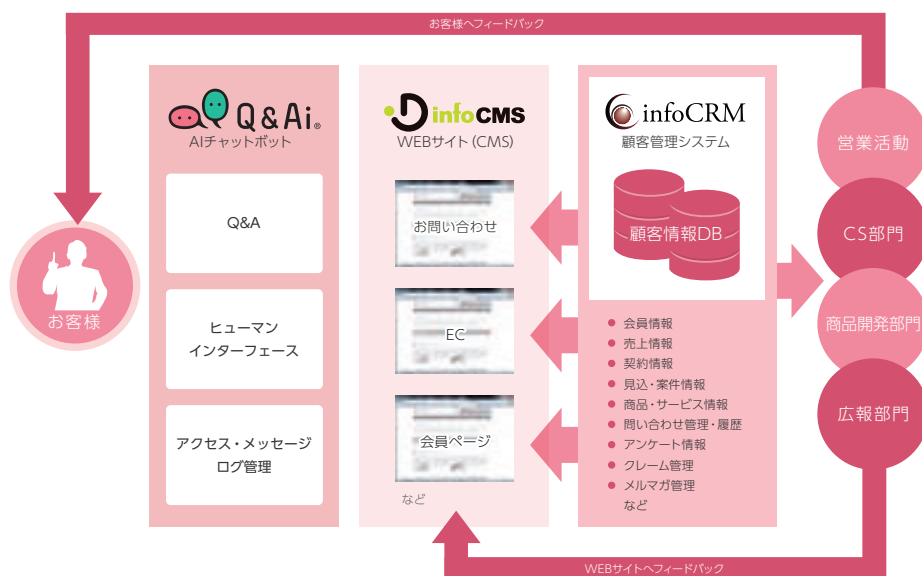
お客様へフィードバック

お客様

Q&Ai
AIチャットボット

Q&A

ヒューマン
インターフェース

アクセス・メッセージ
ログ管理

infoCMS
WEBサイト(CMS)

お問い合わせ

EC

会員ページ

など

infoCRM
顧客管理システム

顧客情報DB

会員情報
売上情報
契約情報
見込・案件情報
商品・サービス情報
問い合わせ管理・履歴
アンケート情報
クレーム管理
メルマガ管理
など

営業活動

CS部門

商品開発部門

広報部門

WEBサイトへフィードバック